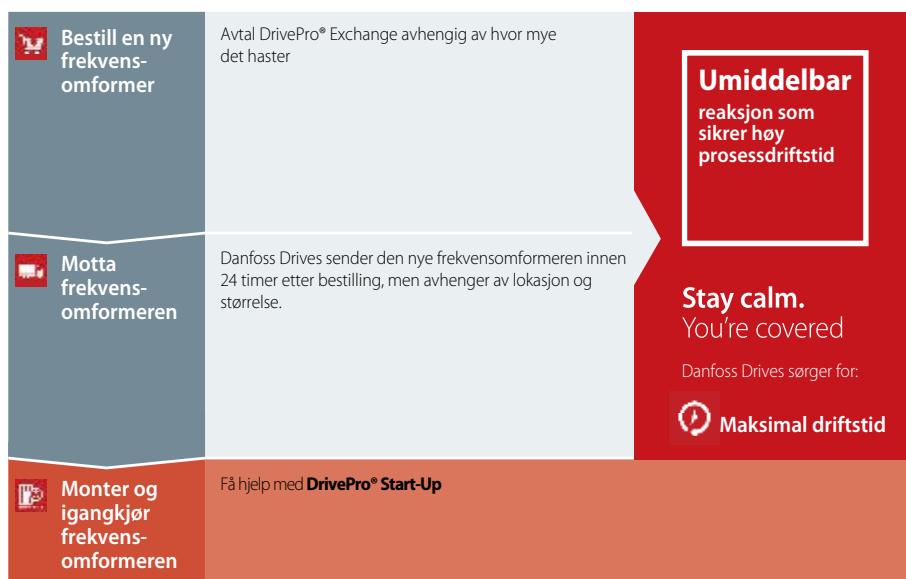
Bestill en ny frekvensomformer

Avtal DrivePro® Exchange avhengig av hvor mye det haster

Umiddelbar
reaksjon som sikrer høy prosessdriftstid

Motta frekvensomformeren

Danfoss Drives sender den nye frekvensomformeren innen 24 timer etter bestilling, men avhenger av lokasjon og størrelse.

Stay calm.
You're covered

Danfoss Drives sørger for:

Maksimal driftstid

Monter og igangkjør frekvensomformeren

Få hjelp med **DrivePro® Start-Up**